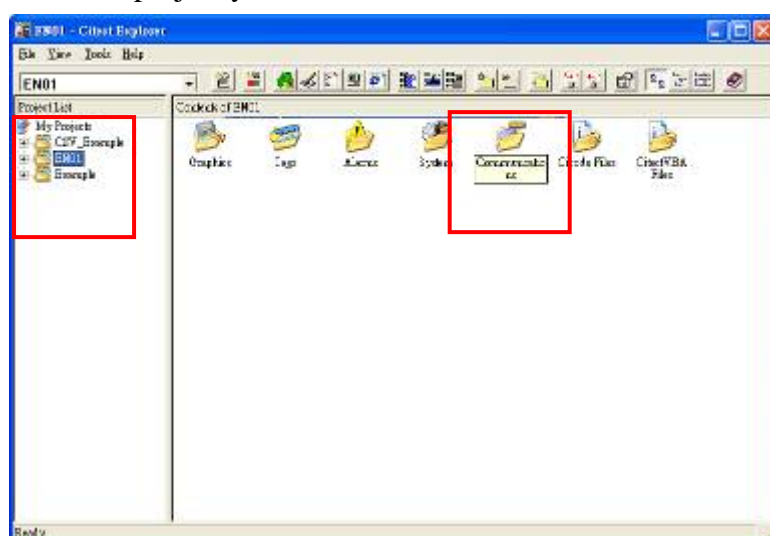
EN01 - Citect Explorer

File View Tools Help

EN01

Project List

My Projects
CSV_Example
EN01
Example

Contents of EN01

Graphics
Tags
Alarms
System
Communications
Cicode Files
CitectVBA Files

Ready